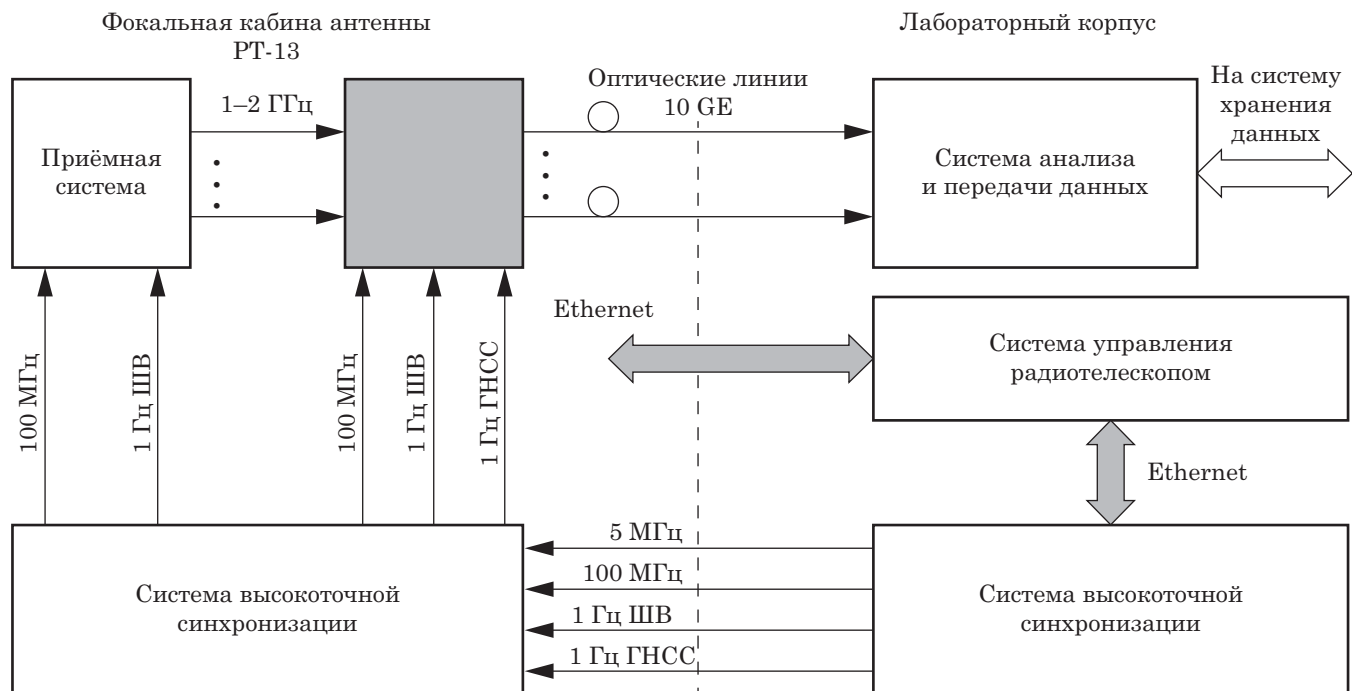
Фокальная кабина антенны РТ-13

Лабораторный корпус

Приёмная система

1–2 ГГц

Оптические линии 10 GE

Система анализа и передачи данных

На систему хранения данных

Ethernet

Система управления радиотелескопом

Ethernet

100 МГц

1 Гц ШВ

100 МГц

1 Гц ШВ

1 Гц ГНСС

5 МГц

100 МГц

1 Гц ШВ

1 Гц ГНСС

Система высокоточной синхронизации

Система высокоточной синхронизации